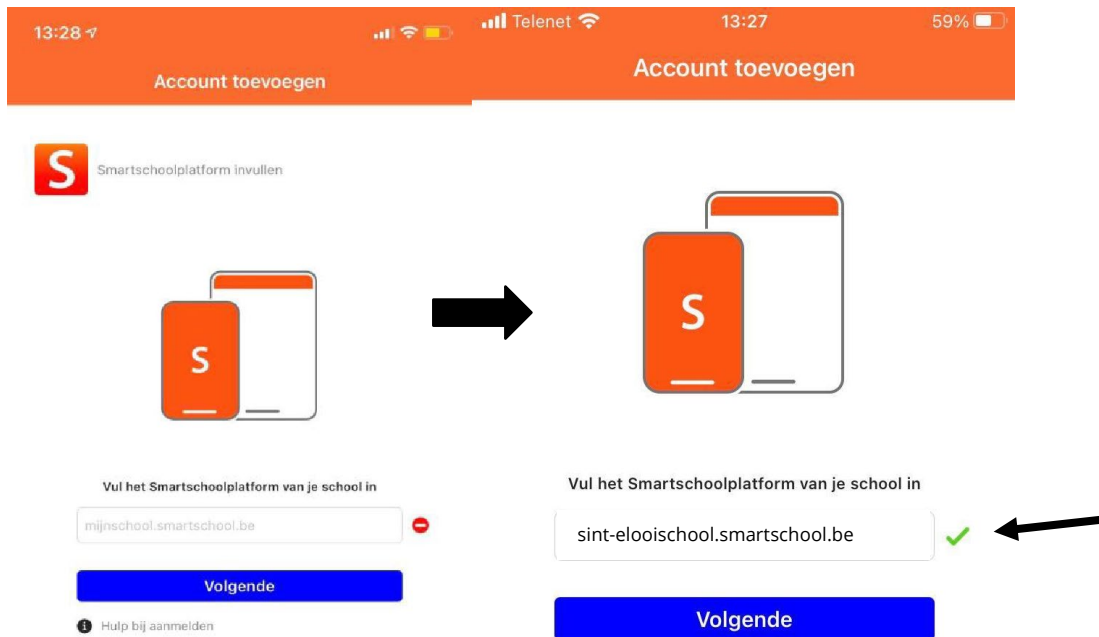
13:28

Account toevoegen

S

Smartschoolplatform invullen

S

Vul het Smartschoolplatform van je school in

mijnschool.smartschool.be

Volgende

Hulp bij aanmelden

Telenet 13:27 59%

Account toevoegen

S

Vul het Smartschoolplatform van je school in

sint-elooischool.smartschool.be

Volgende